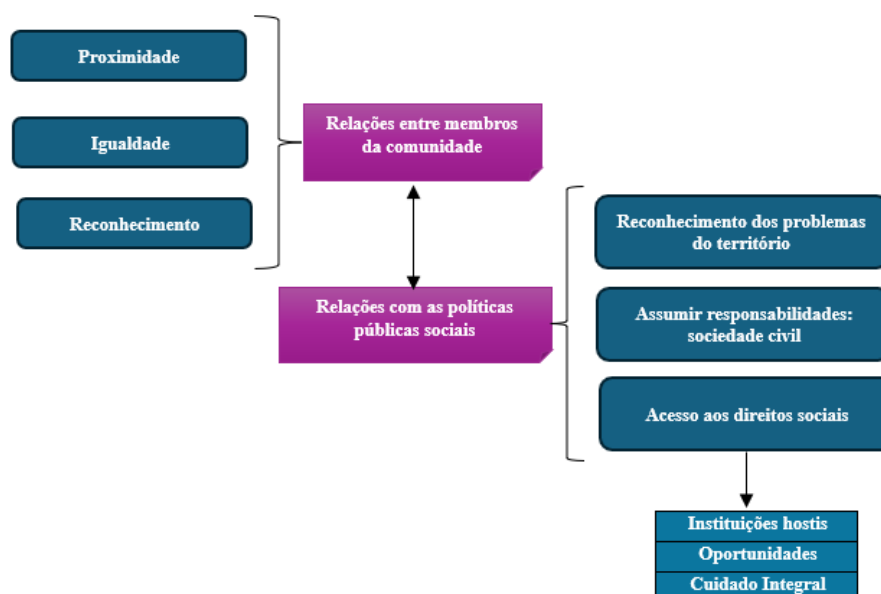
Proximidade

Igualdade

Reconhecimento

Relações entre membros da comunidade

Relações com as políticas públicas sociais

Reconhecimento dos problemas do território

Assumir responsabilidades: sociedade civil

Acesso aos direitos sociais

Instituições hostis

Oportunidades

Cuidado Integral